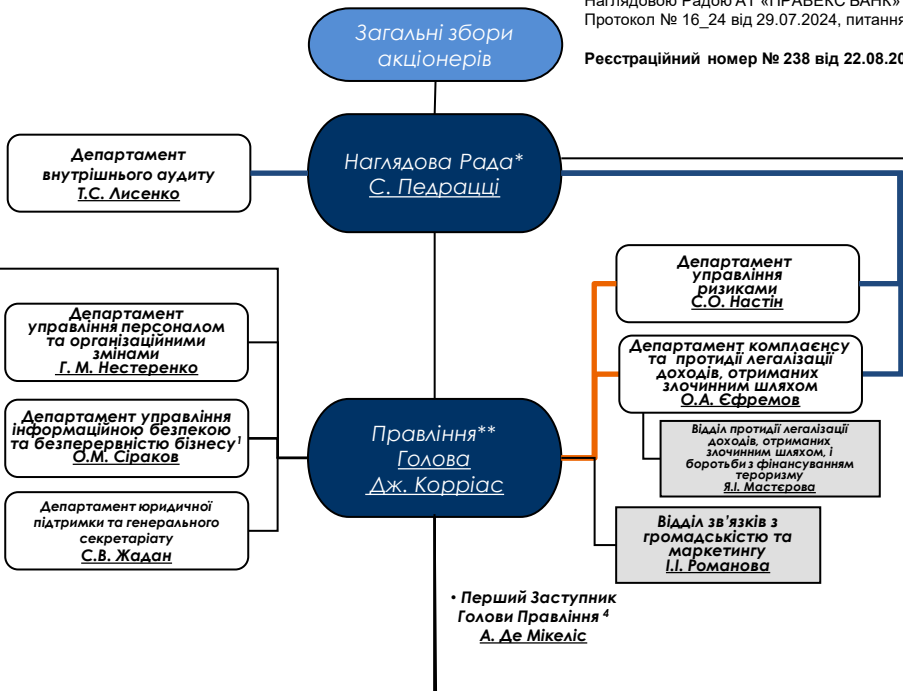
Наглядовою Радою АТ «ПРАВЕКС БАНК»
Протокол № 16_24 від 29.07.2024, питання

Реєстраційний номер № 238 від 22.08.20

Загальні збори акціонерів

Департамент внутрішнього аудиту
Т.С. Лисенко

Наглядова Рада*
С. Педрацці

Департамент управління ризиками
С.О. Настін

Департамент комплаєнсу та протидії легалізації доходів, отриманих злочинним шляхом
О.А. Єфремов

Відділ протидії легалізації доходів, отриманих злочинним шляхом, і боротьби з фінансуванням тероризму
Я.І. Мастерова

Департамент управління персоналом та організаційними змінами
Г. М. Нестеренко

Департамент управління інформаційною безпекою та безперервністю бізнесу$^1$
О.М. Сіраков

Департамент юридичної підтримки та генерального секретаріату
С.В. Жадан

Правління**
Голова
Дж. Корріас

Відділ зв'язків з громадськістю та маркетингу
І.І. Романова

• Перший Заступник Голови Правління $^4$
А. Де Мікеліс